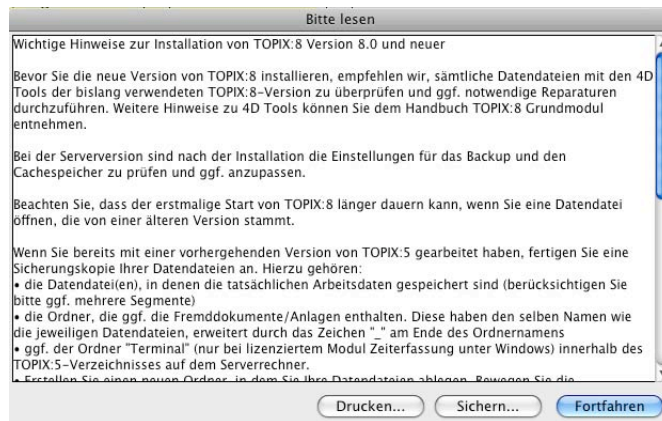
Bitte lesen

Wichtige Hinweise zur Installation von TOPIX:8 Version 8.0 und neuer

Bevor Sie die neue Version von TOPIX:8 installieren, empfehlen wir, sämtliche Datendateien mit den 4D Tools der bislang verwendeten TOPIX:8-Version zu überprüfen und ggf. notwendige Reparaturen durchzuführen. Weitere Hinweise zu 4D Tools können Sie dem Handbuch TOPIX:8 Grundmodul entnehmen.

Bei der Serverversion sind nach der Installation die Einstellungen für das Backup und den Cachespeicher zu prüfen und ggf. anzupassen.

Beachten Sie, dass der erstmalige Start von TOPIX:8 länger dauern kann, wenn Sie eine Datendatei öffnen, die von einer älteren Version stammt.

Wenn Sie bereits mit einer vorhergehenden Version von TOPIX:5 gearbeitet haben, fertigen Sie eine Sicherungskopie Ihrer Datendateien an. Hierzu gehören:
• die Datendatei(en), in denen die tatsächlichen Arbeitsdaten gespeichert sind (berücksichtigen Sie bitte ggf. mehrere Segmente)
• die Ordner, die ggf. die Fremddokumente/Anlagen enthalten. Diese haben den selben Namen wie die jeweiligen Datendateien, erweitert durch das Zeichen "_" am Ende des Ordnernamens
• ggf. der Ordner "Terminal" (nur bei lizenziertem Modul Zeiterfassung unter Windows) innerhalb des TOPIX:5-Verzeichnisses auf dem Serverrechner.
• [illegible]

Drucken... Sichern... Fortfahren